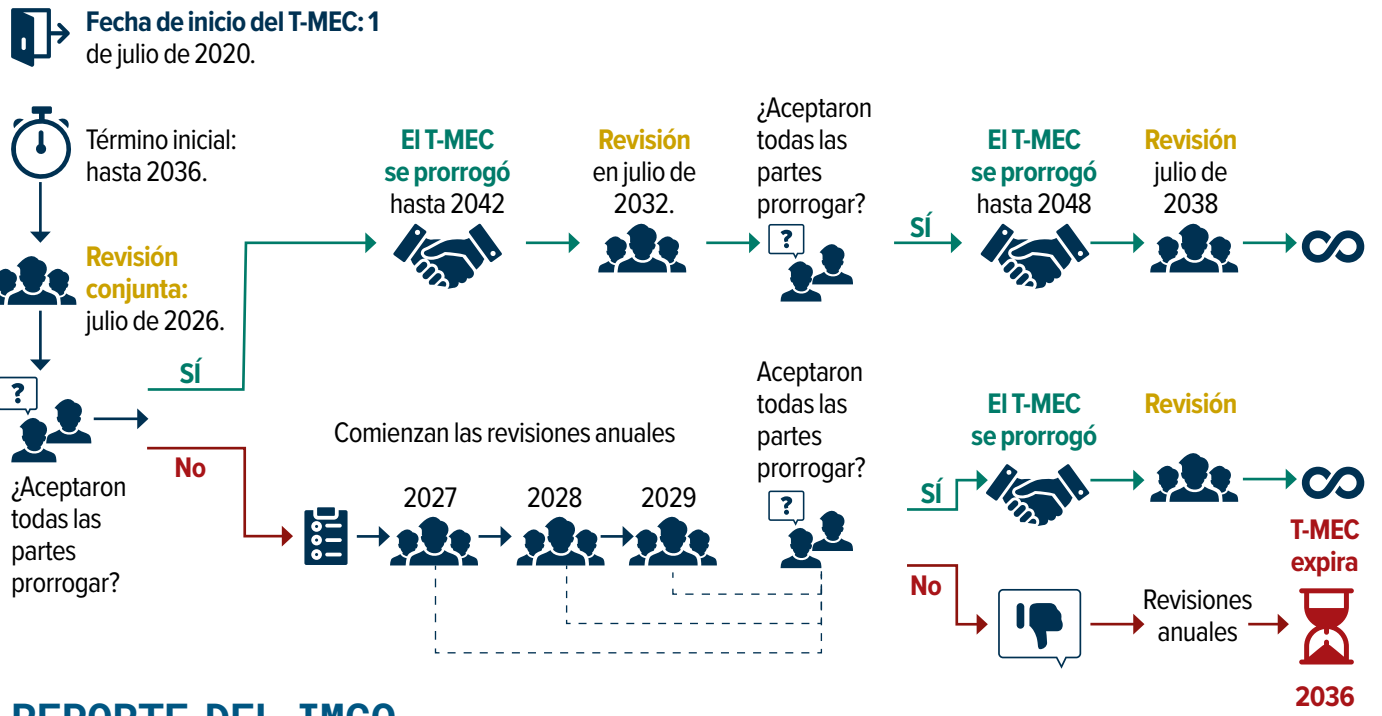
**Fecha de inicio del T-MEC: 1** de julio de 2020.

Término inicial: hasta 2036.

**Revisión conjunta:** julio de 2026.

?

¿Aceptaron todas las partes prorrogar?

SÍ

**El T-MEC se prorrogó** hasta 2042

**Revisión** en julio de 2032.

¿Aceptaron todas las partes prorrogar?

?

SÍ

**El T-MEC se prorrogó** hasta 2048

**Revisión** julio de 2038

No

Comienzan las revisiones anuales

2027

2028

2029

Aceptaron todas las partes prorrogar?

?

**El T-MEC se prorrogó**

**Revisión**

SÍ

No

Revisiones anuales

**T-MEC expira**

**2036**

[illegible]